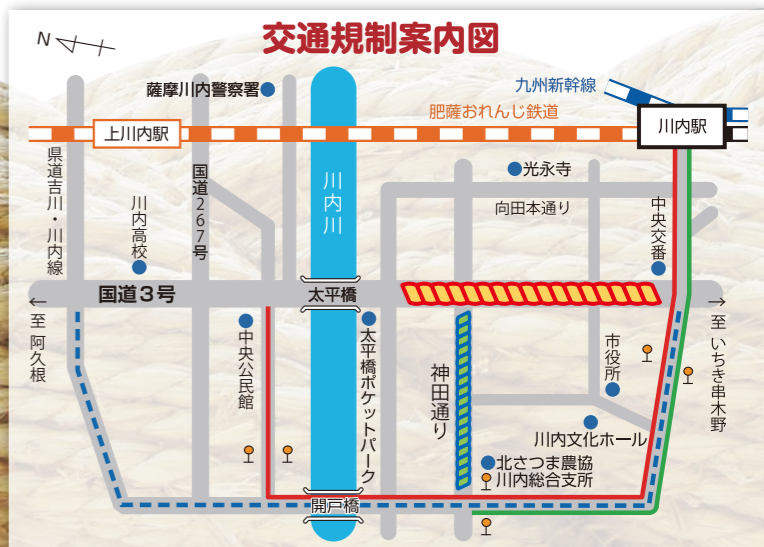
交通規制案内図

N

薩摩川内警察署

九州新幹線

肥薩おれんじ鉄道

上川内駅

川内駅

県道吉川・川内線

国道267号

川内川

光永寺

向田本通り

中央交番

川内高校

国道3号

太平橋

至 阿久根

至 いちき串木野

中央公民館

太平橋ポケットパーク

神田通り

市役所

川内文化ホール

北さつま農協 川内総合支所

開戸橋